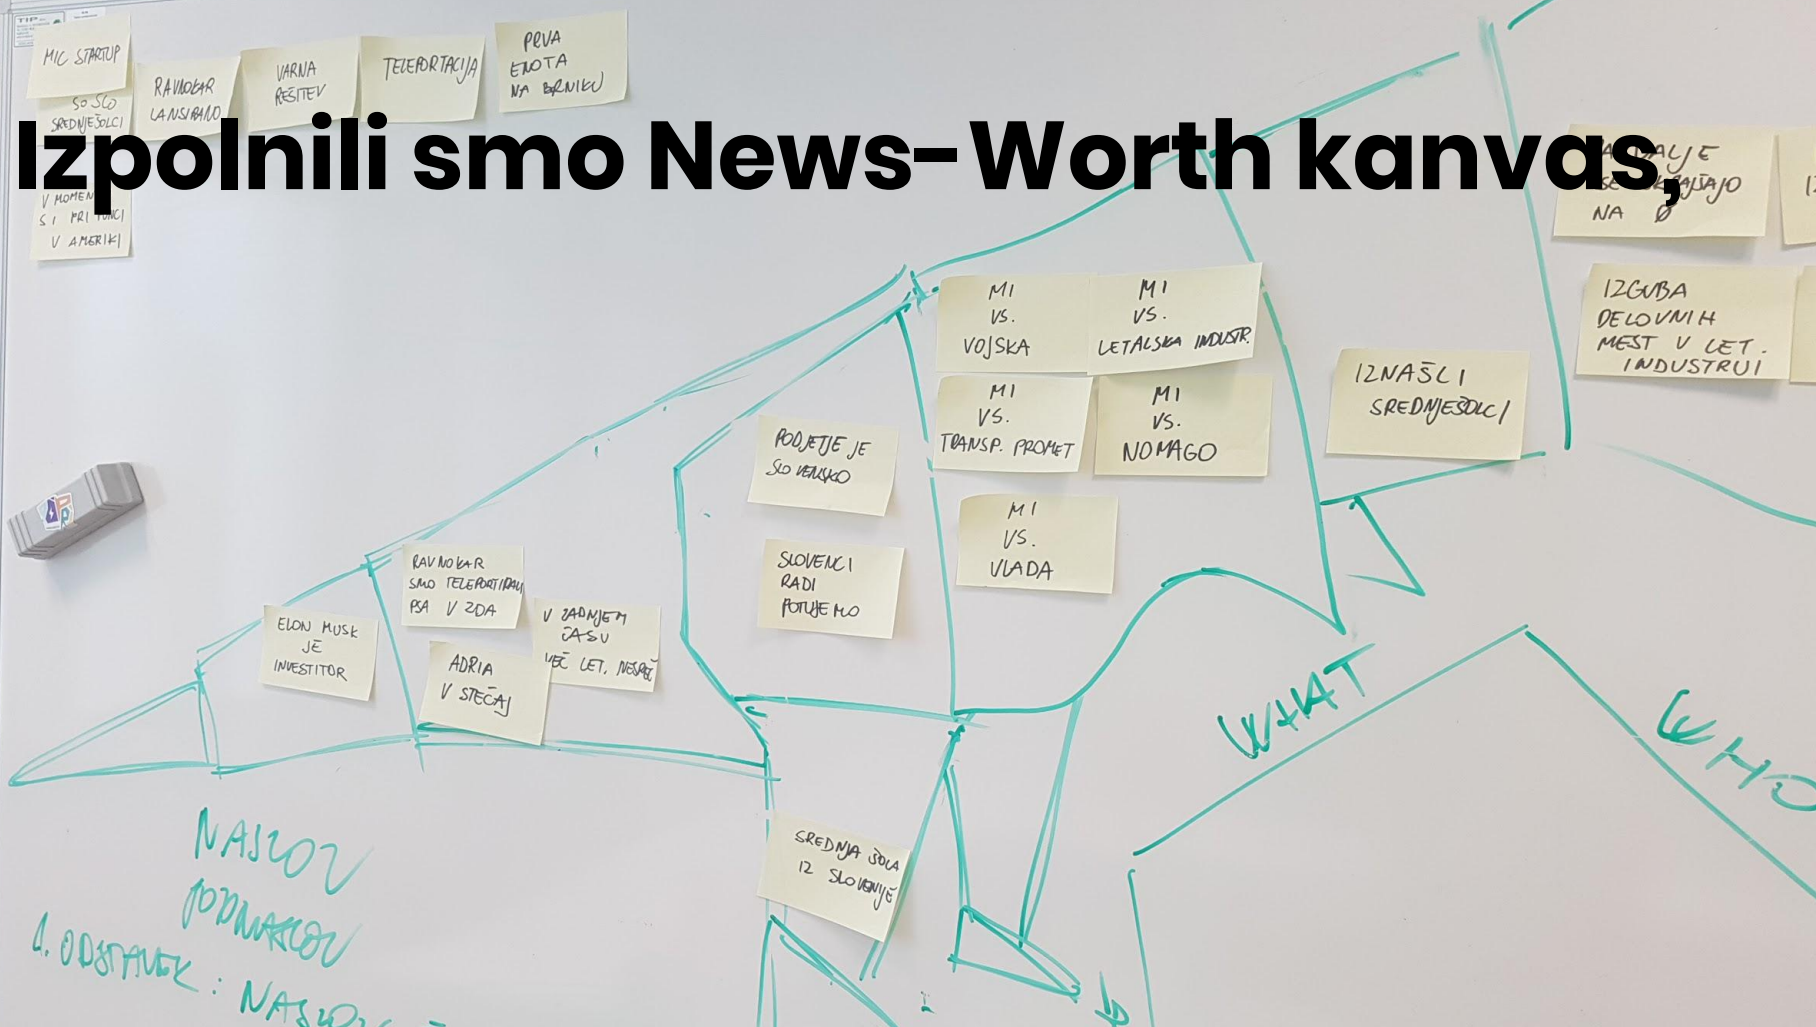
Izpolnili smo News-Worth kanvas,

MIC STARTUP

SO SO SREDNJEŠOLCI

RAVNOKAR LANSIRANO

VARNA REŠITEV

TELEPORTACIJA

PRVA ENOTA NA BRNIKU

V MOMEN SI PRI TUNCI V AMERIKI

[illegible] AJE SE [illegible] AJO NA Ø

MI VS. VOJSKA

MI VS. LETALSKA INDUSTR.

MI VS. TRANSP. PROMET

MI VS. NOMAGO

IZNAŠLI SREDNJEŠOLCI

IZGUBA DELOVNIH MEST V LET. INDUSTRIJI

PODJETJE JE SLOVENSKO

SLOVENCI RADI POTUJEMO

MI VS. VLADA

RAVNOKAR SMO TELEPORTIRALI PSA V ZDA

ELON MUSK JE INVESTITOR

V ZADNJEM ČASU VEČ LET. NESREČ

ADRIA V STEČAJ

SREDNJA ŠOLA IZ SLOVENIJE

WHAT

WHO

NASLOV PODNASLOV

1. ODSTAVEK : NAS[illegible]